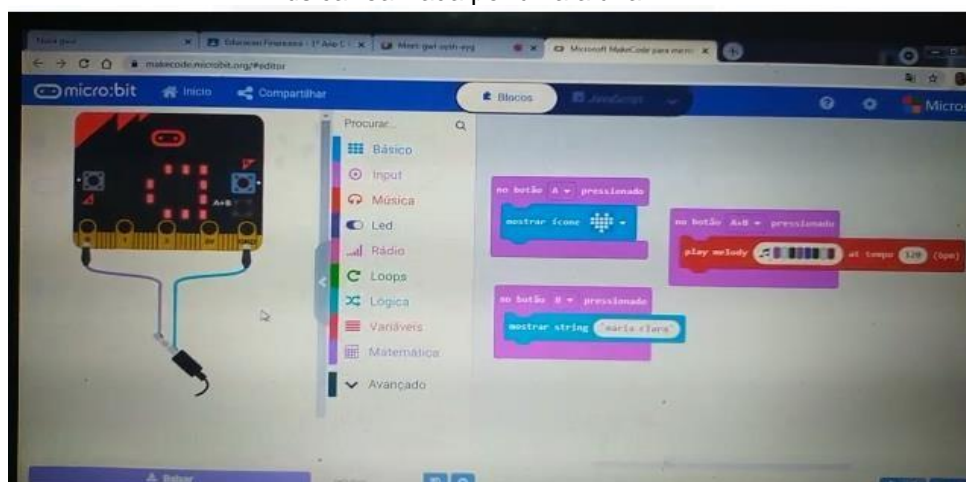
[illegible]

Nova guia | Educação Financeira - 1º Ano | Meet: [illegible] | Microsoft MakeCode para micro:bit

makecode.microbit.org/#editor

micro:bit Início Compartilhar

Blocos JavaScript

Micro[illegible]

Procurar...

Básico
Input
Música
Led
Rádio
Loops
Lógica
Variáveis
Matemática
Avançado

no botão A pressionado
mostrar ícone

no botão A+B pressionado
play melody at tempo 120 (bpm)

no botão B pressionado
mostrar string "maria clara"

A+B

Baixar